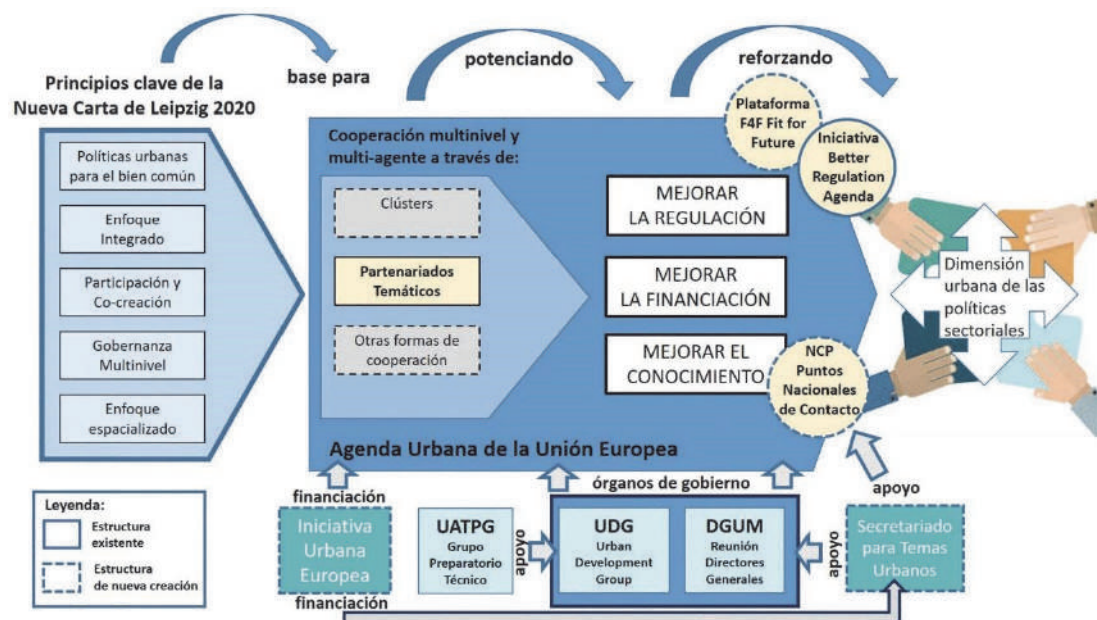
Principios clave de la Nueva Carta de Leipzig 2020

base para

potenciando

reforzando

Políticas urbanas para el bien común

Enfoque Integrado

Participación y Co-creación

Gobernanza Multinivel

Enfoque espacializado

Cooperación multinivel y multi-agente a través de:

Clústers

Partenariados Temáticos

Otras formas de cooperación

MEJORAR LA REGULACIÓN

MEJORAR LA FINANCIACIÓN

MEJORAR EL CONOCIMIENTO

Plataforma F4F Fit for Future

Iniciativa Better Regulation Agenda

NCP Puntos Nacionales de Contacto

Dimensión urbana de las políticas sectoriales

Agenda Urbana de la Unión Europea

Leyenda:
Estructura existente
Estructura de nueva creación

financiación

Iniciativa Urbana Europea

financiación

órganos de gobierno

UATPG
Grupo Preparatorio Técnico

apoyo

UDG
Urban Development Group

DGUM
Reunión Directores Generales

apoyo

apoyo

Secretariado para Temas Urbanos